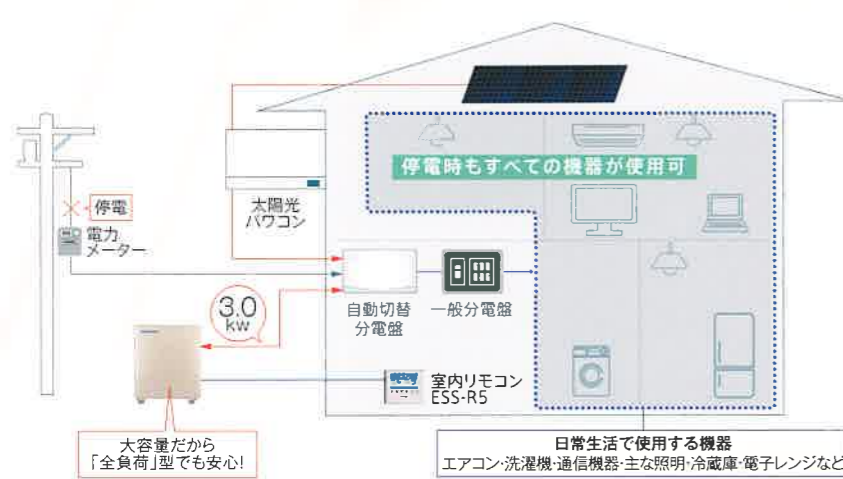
停電時もすべての機器が使用可

停電

電力
メーター

太陽光
パワコン

自動切替
分電盤

一般分電盤

3.0
kw

室内リモコン
ESS-R5

大容量だから
「全負荷」型でも安心!

日常生活で使用する機器
エアコン・洗濯機・通信機器・主な照明・冷蔵庫・電子レンジなど